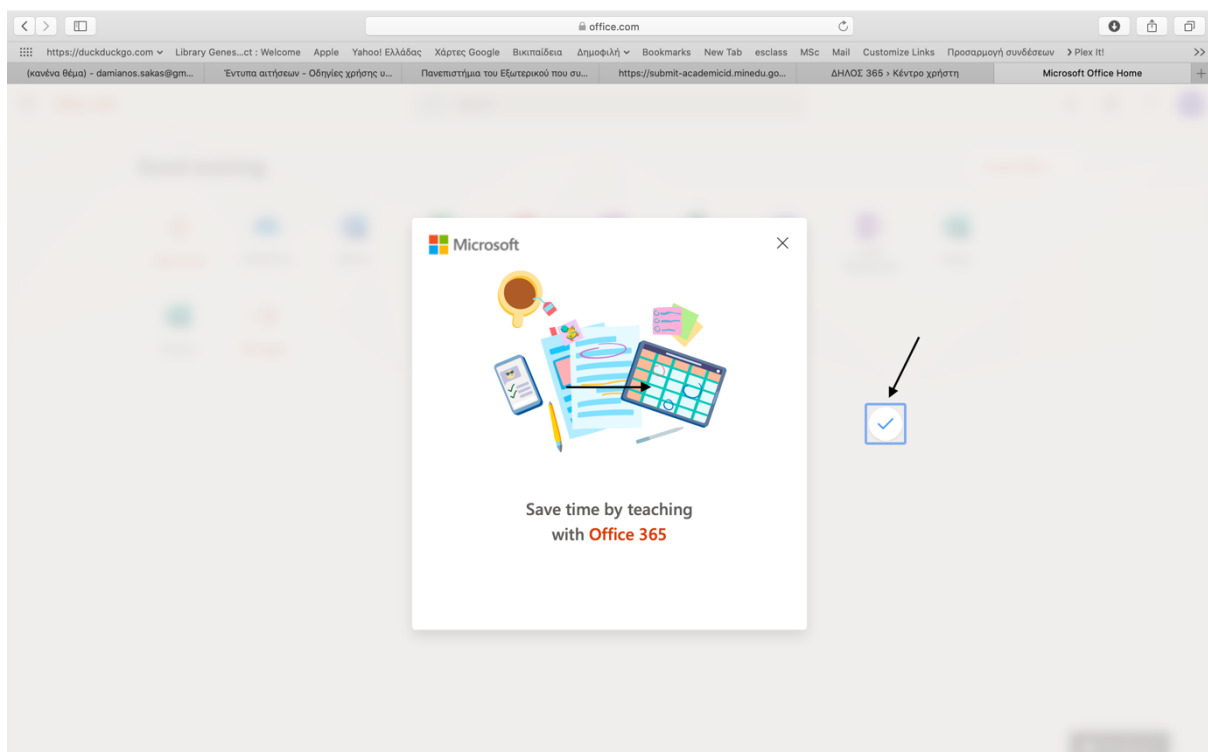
office.com

https://duckduckgo.com Library Genes...ct : Welcome Apple Yahoo! Ελλάδας Χάρτες Google Βικιπαίδεια Δημοφιλή Bookmarks New Tab esclass MSc Mail Customize Links Προσαρμογή συνδέσεων Plex It!

(κανένα θέμα) - damianos.sakas@gm... Έντυπα αιτήσεων - Οδηγίες χρήσης υ... Πανεπιστήμια του Εξωτερικού που συ... https://submit-academicid.minedu.go... ΔΗΛΟΣ 365 › Κέντρο χρήστη Microsoft Office Home

Microsoft

Save time by teaching with Office 365